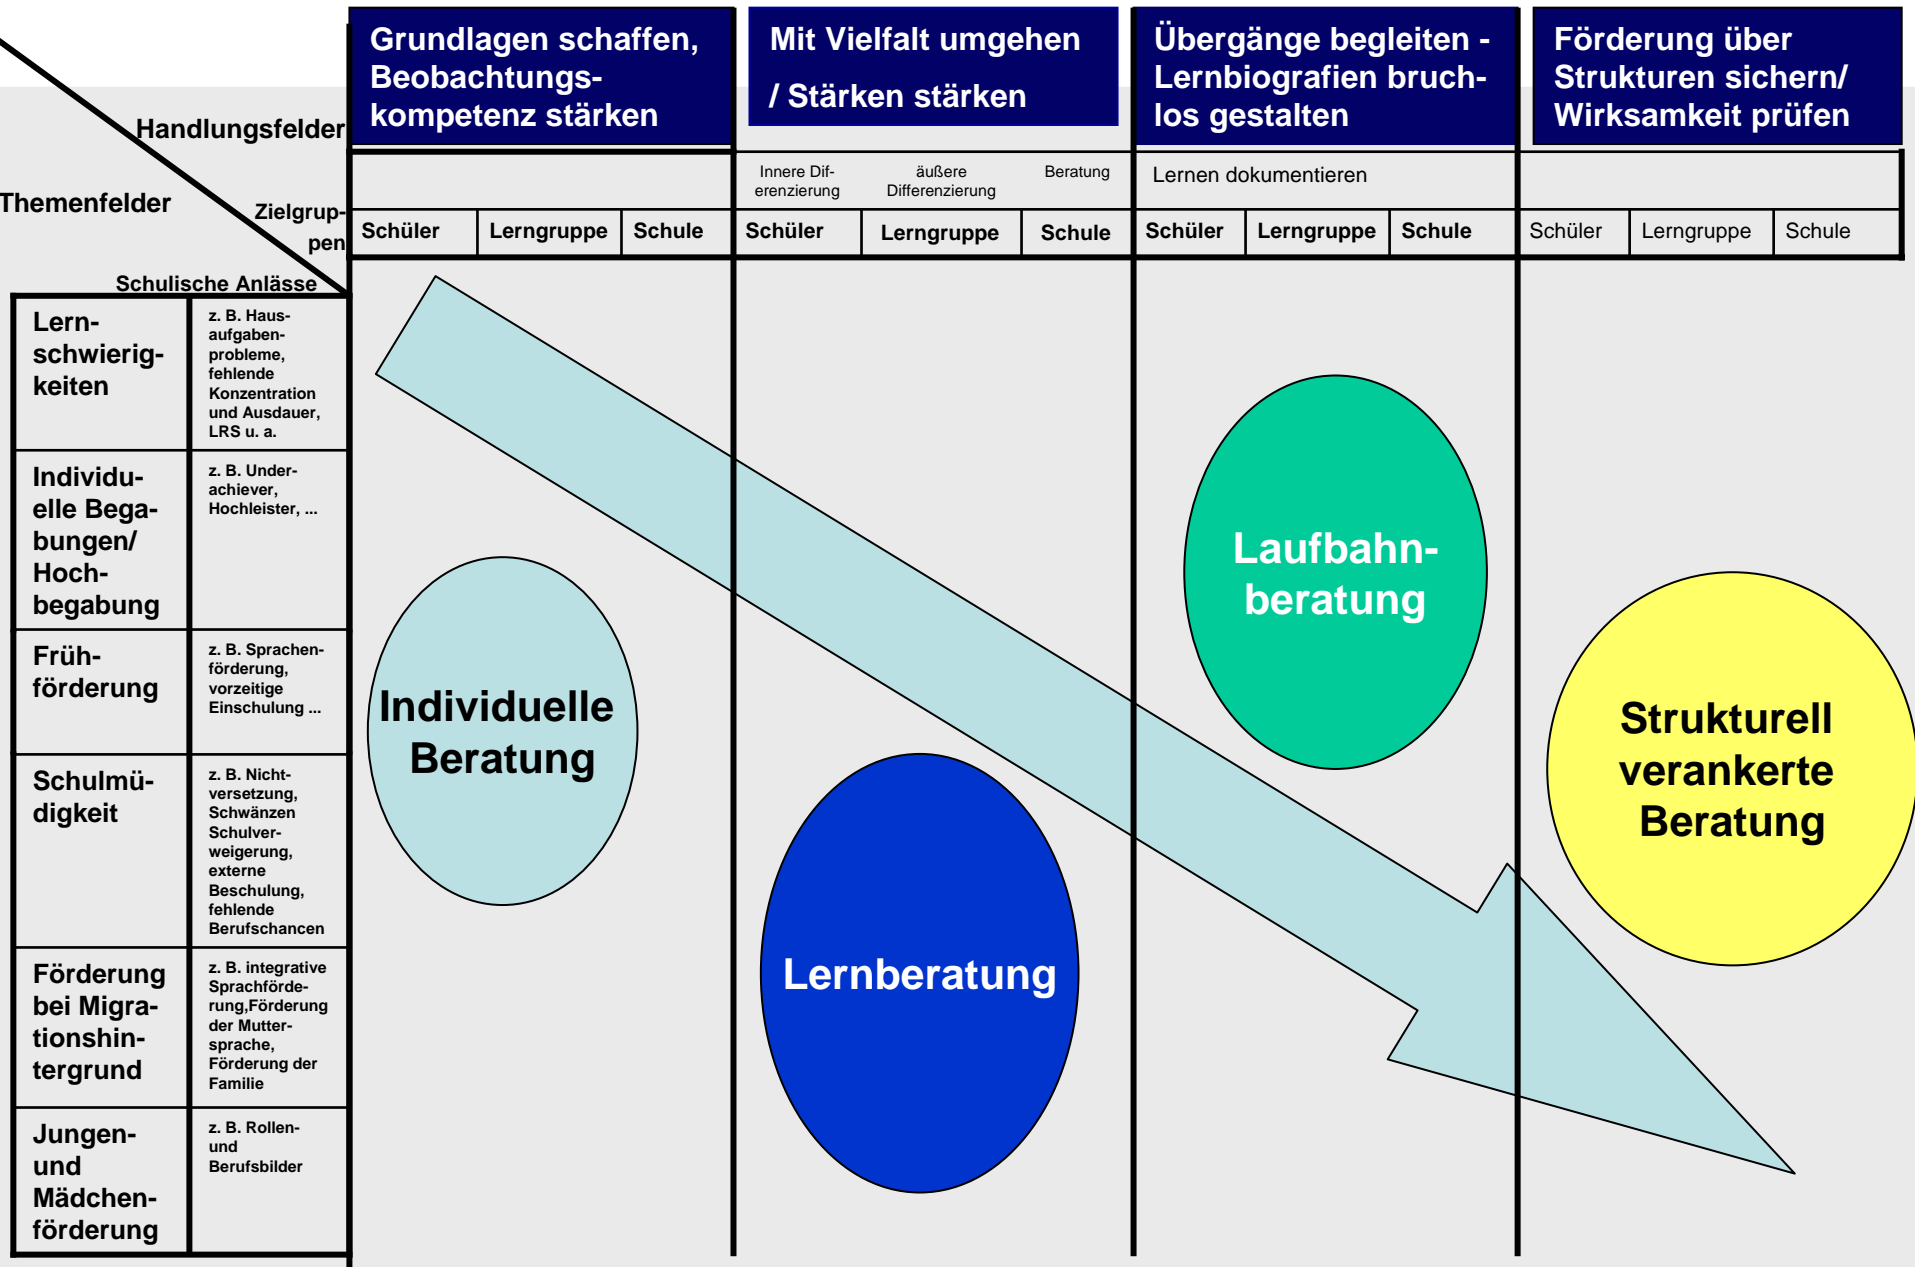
Handlungsfelder

Themenfelder

Zielgruppen

Schulische Anlässe

Grundlagen schaffen, Beobachtungskompetenz stärken

Mit Vielfalt umgehen / Stärken stärken

Übergänge begleiten - Lernbiografien bruchlos gestalten

Förderung über Strukturen sichern/ Wirksamkeit prüfen

Innere Differenzierung

äußere Differenzierung

Beratung

Lernen dokumentieren

| Schüler | Lerngruppe | Schule | Schüler | Lerngruppe | Schule | Schüler | Lerngruppe | Schule | Schüler | Lerngruppe | Schule |
|---|---|---|---|---|---|---|---|---|---|---|---|

| | |
|---|---|
| Lernschwierigkeiten | z. B. Hausaufgabenprobleme, fehlende Konzentration und Ausdauer, LRS u. a. |
| Individuelle Begabungen/ Hochbegabung | z. B. Underachiever, Hochleister, ... |
| Frühförderung | z. B. Sprachenförderung, vorzeitige Einschulung ... |
| Schulmüdigkeit | z. B. Nichtversetzung, Schwänzen Schulverweigerung, externe Beschulung, fehlende Berufschancen |
| Förderung bei Migrationshintergrund | z. B. integrative Sprachförderung,Förderung der Muttersprache, Förderung der Familie |
| Jungen- und Mädchenförderung | z. B. Rollen- und Berufsbilder |

Individuelle Beratung

Lernberatung

Laufbahnberatung

Strukturell verankerte Beratung